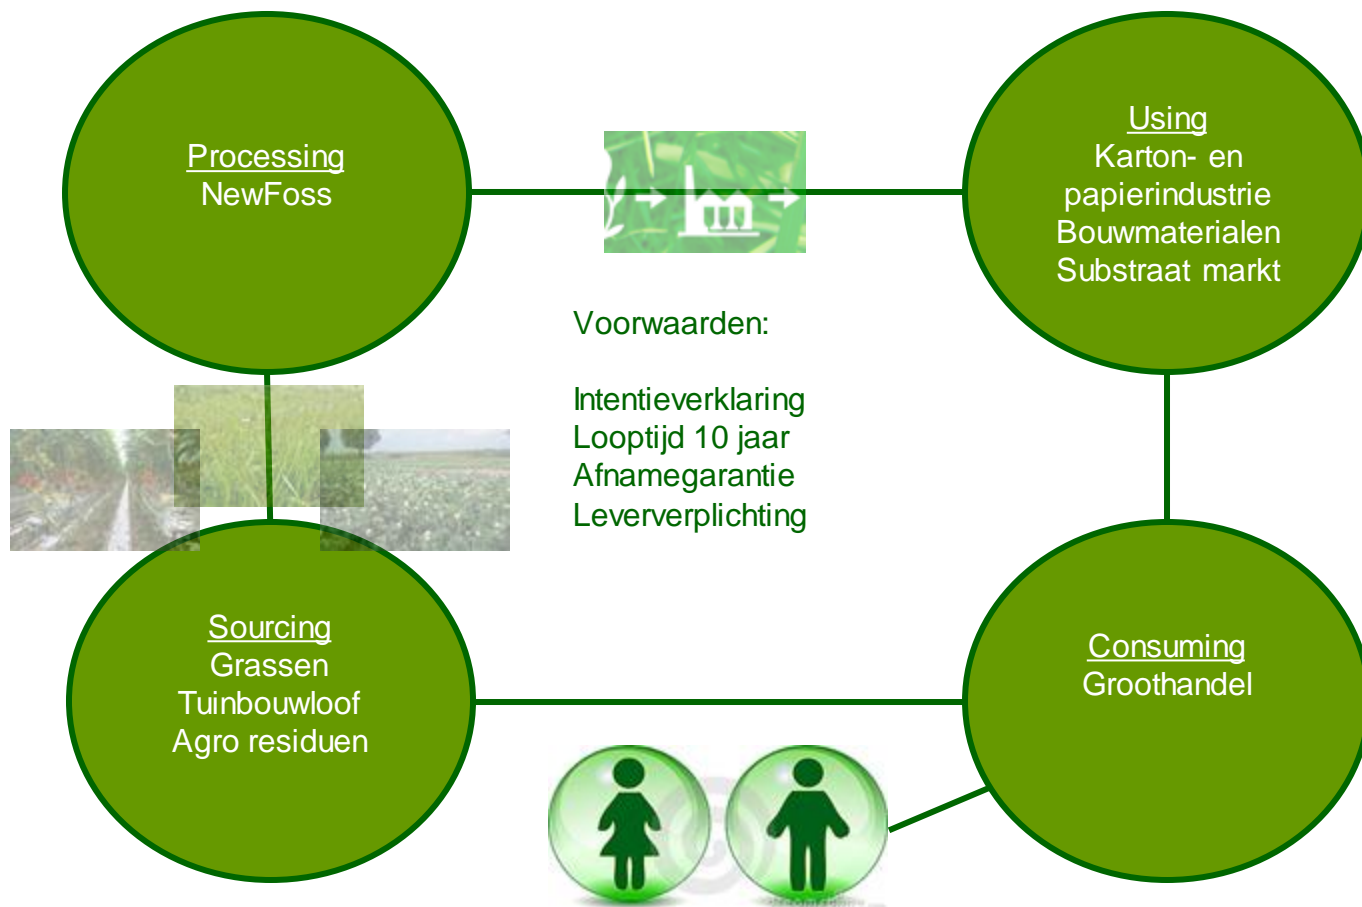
Processing
NewFoss

Using
Karton- en papierindustrie
Bouwmaterialen
Substraat markt

Voorwaarden:

Intentieverklaring
Looptijd 10 jaar
Afnamegarantie
Leververplichting

Sourcing
Grassen
Tuinbouwloof
Agro residuen

Consuming
Groothandel